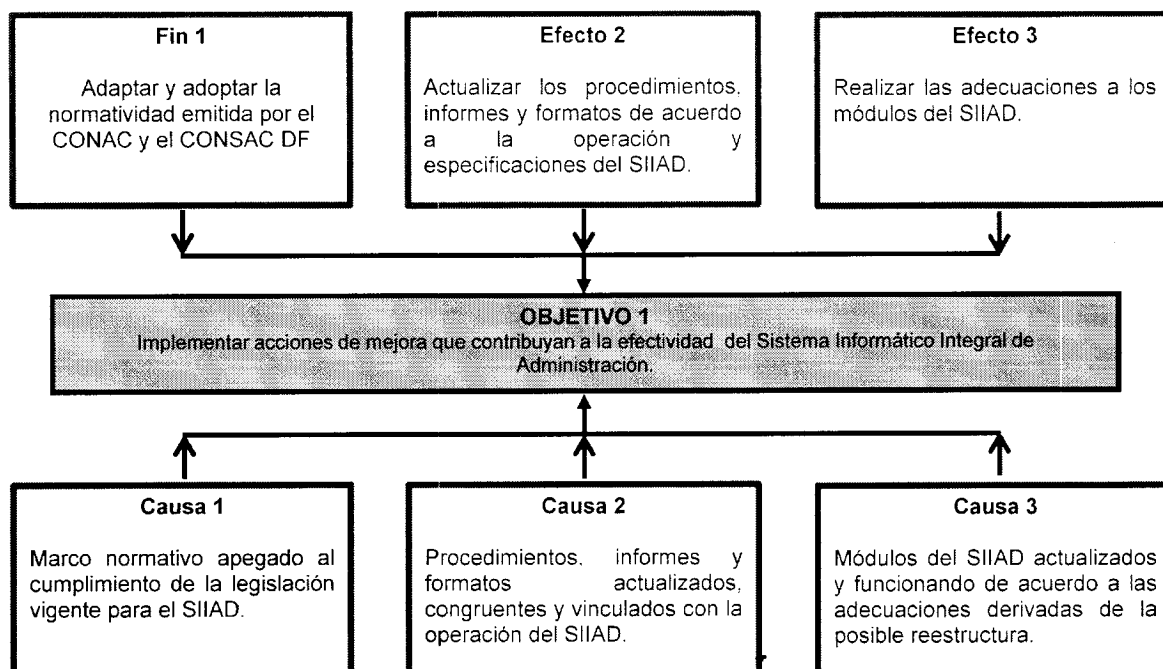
Fin 1

Adaptar y adoptar la normatividad emitida por el CONAC y el CONSAC DF

Efecto 2

Actualizar los procedimientos, informes y formatos de acuerdo a la operación y especificaciones del SIIAD.

Efecto 3

Realizar las adecuaciones a los módulos del SIIAD.

OBJETIVO 1
Implementar acciones de mejora que contribuyan a la efectividad del Sistema Informático Integral de Administración.

Causa 1

Marco normativo apegado al cumplimiento de la legislación vigente para el SIIAD.

Causa 2

Procedimientos, informes y formatos actualizados, congruentes y vinculados con la operación del SIIAD.

Causa 3

Módulos del SIIAD actualizados y funcionando de acuerdo a las adecuaciones derivadas de la posible reestructura.